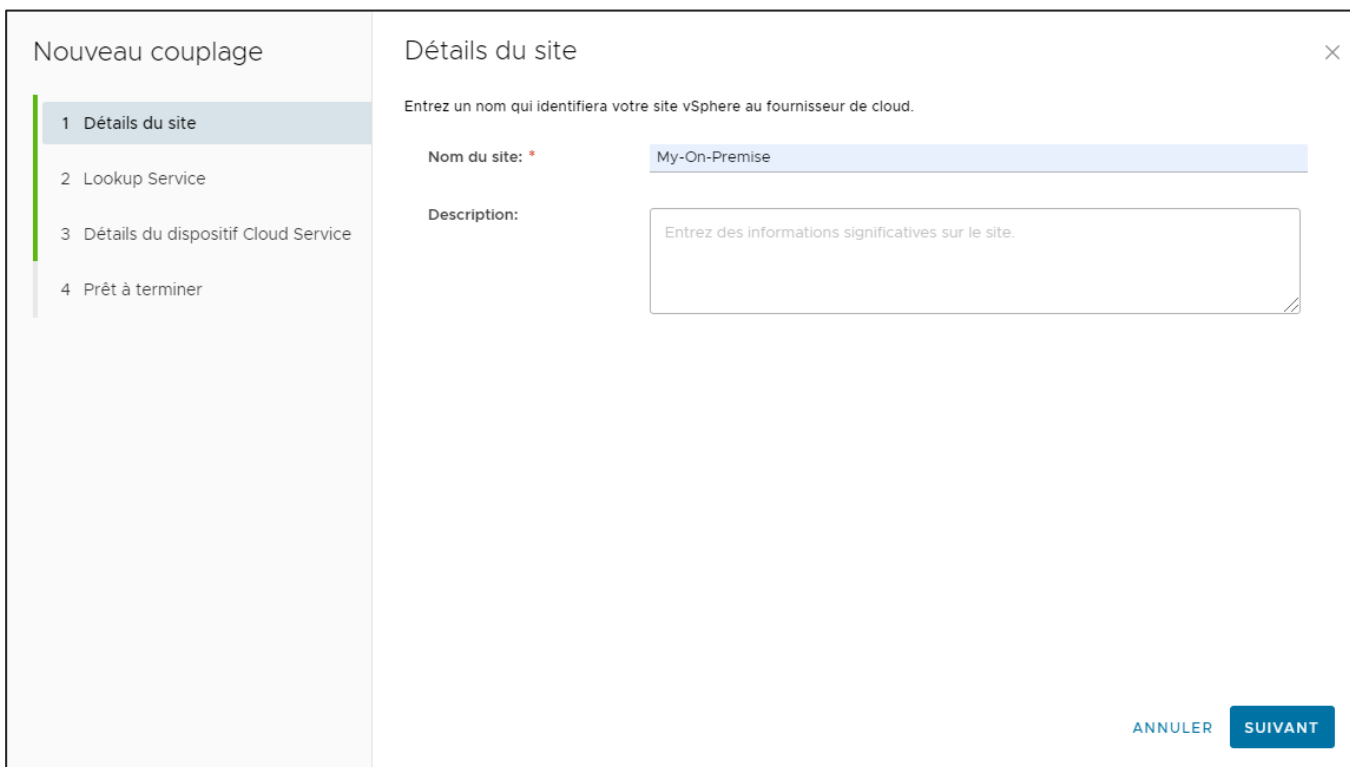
Nouveau couplage

1 Détails du site

2 Lookup Service

3 Détails du dispositif Cloud Service

4 Prêt à terminer

Détails du site

×

Entrez un nom qui identifiera votre site vSphere au fournisseur de cloud.

Nom du site: *

My-On-Premise

Description:

Entrez des informations significatives sur le site.

ANNULER

SUIVANT